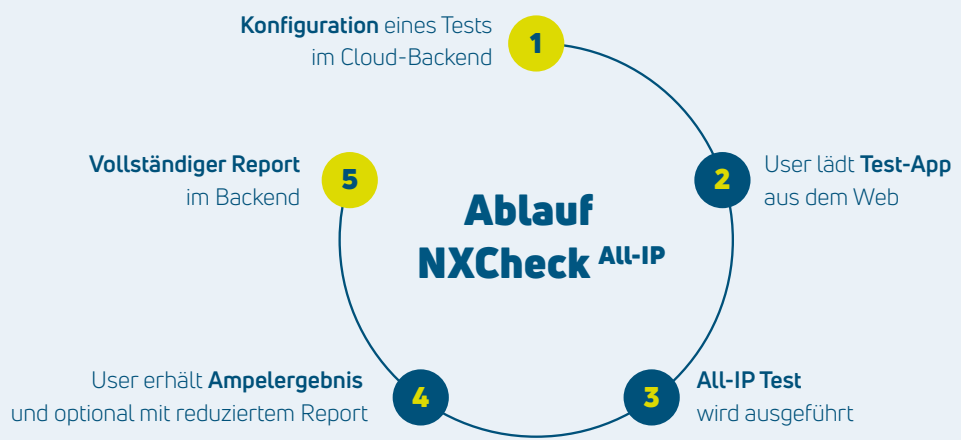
Ablauf NXCheck $^{\text{All-IP}}$

1
Konfiguration eines Tests im Cloud-Backend

2
User lädt Test-App aus dem Web

3
All-IP Test wird ausgeführt

4
User erhält Ampelergebnis und optional mit reduziertem Report

5
Vollständiger Report im Backend